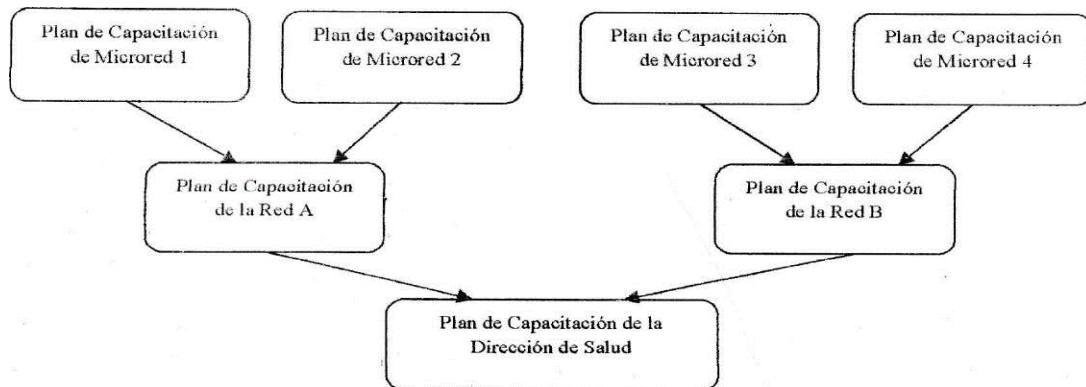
Plan de Capacitación de Microred 1

Plan de Capacitación de Microred 2

Plan de Capacitación de Microred 3

Plan de Capacitación de Microred 4

Plan de Capacitación de la Red A

Plan de Capacitación de la Red B

Plan de Capacitación de la Dirección de Salud